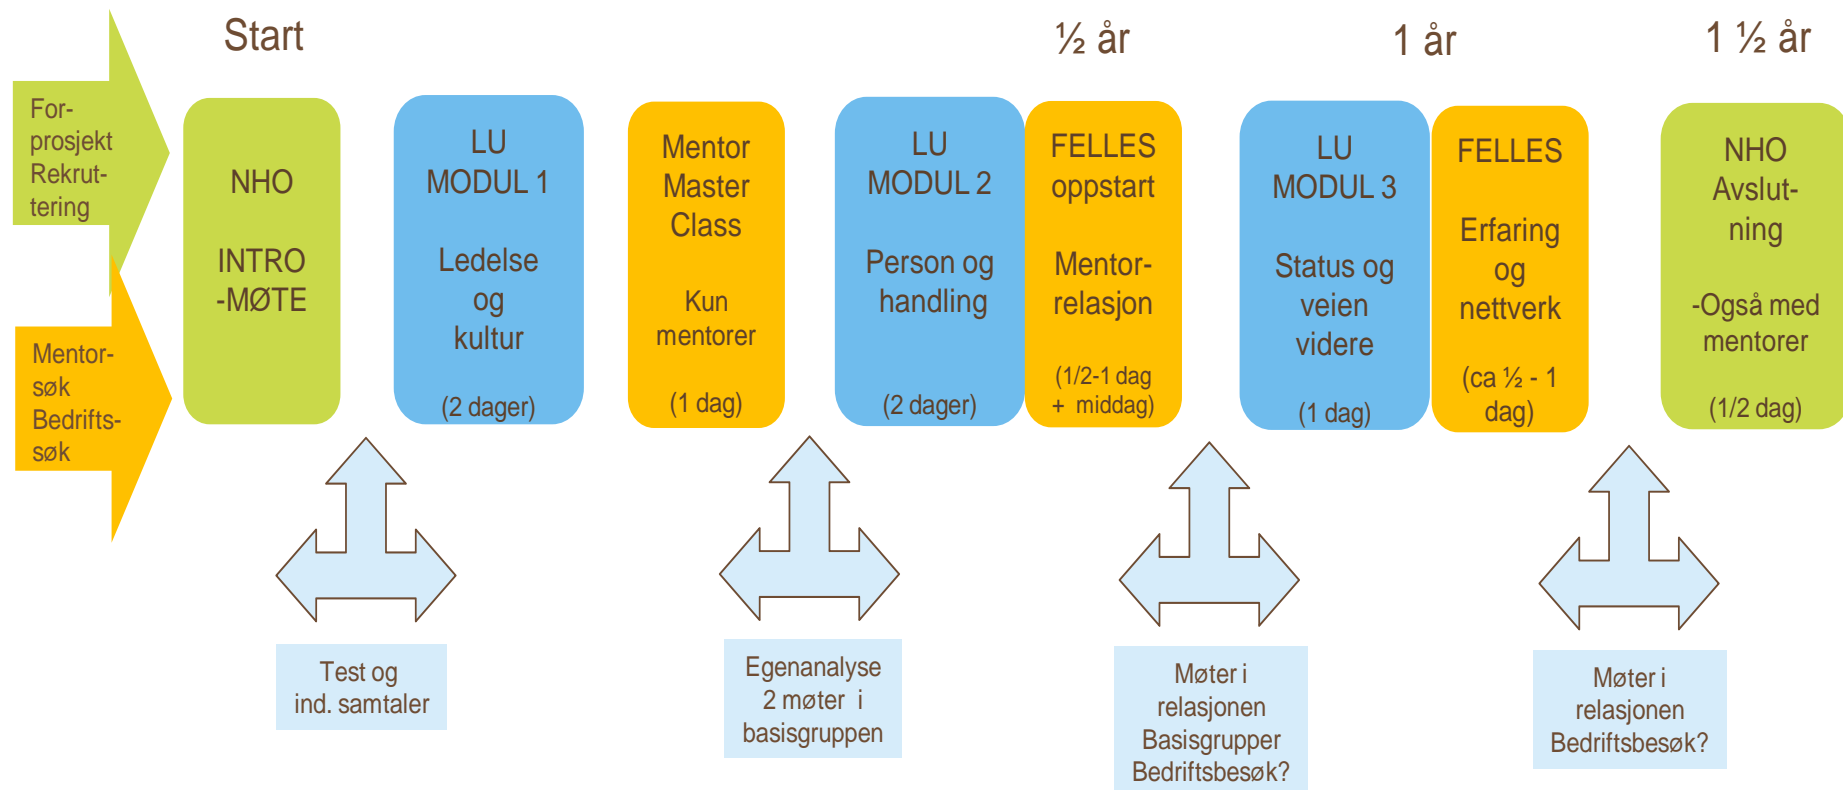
Start

½ år

1 år

1 ½ år

For-prosjekt Rekrut-tering

Mentor-søk Bedrifts-søk

NHO

INTRO -MØTE

LU MODUL 1

Ledelse og kultur

(2 dager)

Mentor Master Class

Kun mentorer

(1 dag)

LU MODUL 2

Person og handling

(2 dager)

FELLES oppstart

Mentor-relasjon

(1/2-1 dag + middag)

LU MODUL 3

Status og veien videre

(1 dag)

FELLES

Erfaring og nettverk

(ca ½ - 1 dag)

NHO Avslut-ning

-Også med mentorer

(1/2 dag)

Test og ind. samtaler

Egenanalyse 2 møter i basisgruppen

Møter i relasjonen Basisgrupper Bedriftsbesøk?

Møter i relasjonen Bedriftsbesøk?